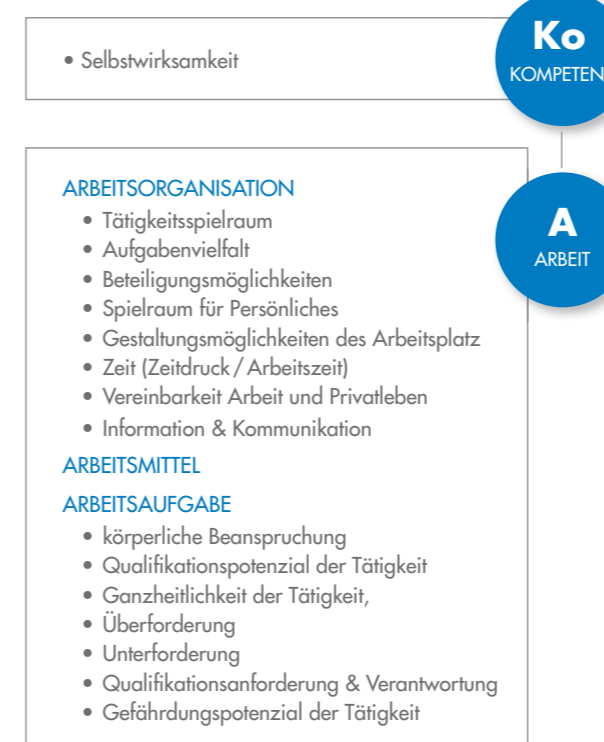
• Selbstwirksamkeit

Ko
KOMPETEN

A
ARBEIT

ARBEITSORGANISATION
• Tätigkeitsspielraum
• Aufgabenvielfalt
• Beteiligungsmöglichkeiten
• Spielraum für Persönliches
• Gestaltungsmöglichkeiten des Arbeitsplatz
• Zeit (Zeitdruck / Arbeitszeit)
• Vereinbarkeit Arbeit und Privatleben
• Information & Kommunikation

ARBEITSMITTEL

ARBEITSAUFGABE
• körperliche Beanspruchung
• Qualifikationspotenzial der Tätigkeit
• Ganzheitlichkeit der Tätigkeit,
• Überforderung
• Unterforderung
• Qualifikationsanforderung & Verantwortung
• Gefährdungspotenzial der Tätigkeit